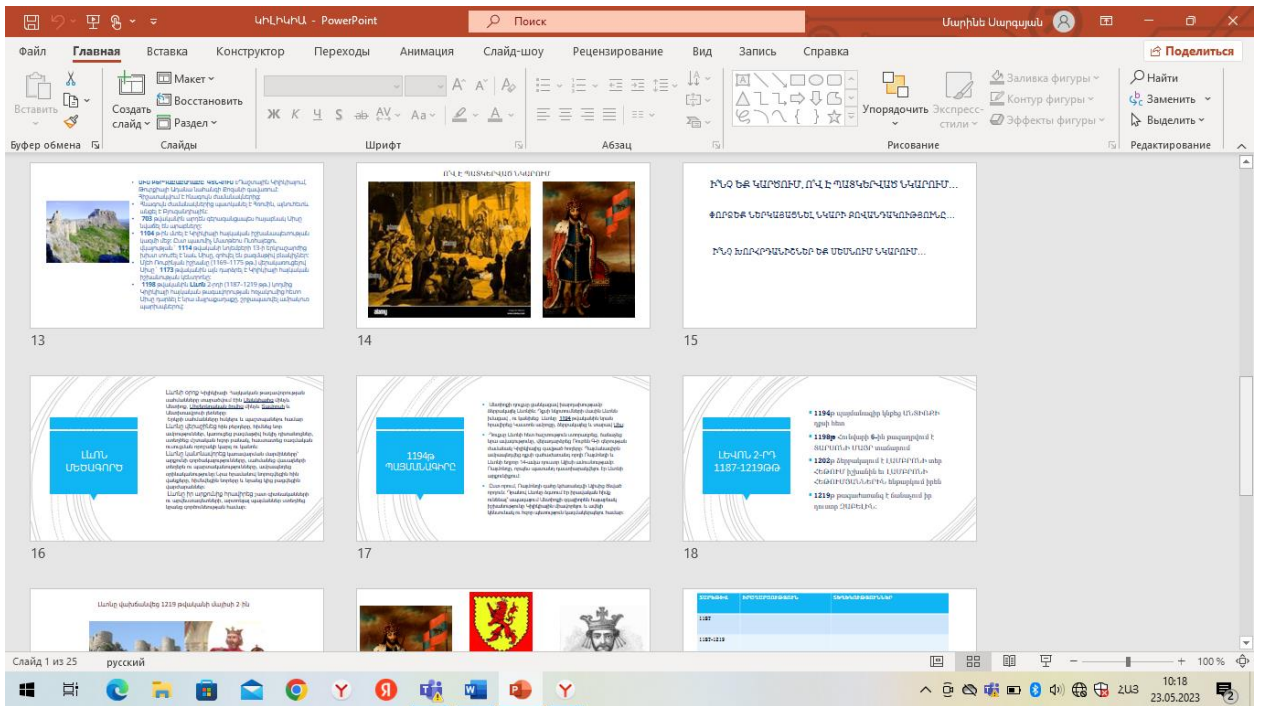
ԿԻԼԻԿԻԱ - PowerPoint
Поиск
Մարինե Սարգսյան

Файл Главная Вставка Конструктор Переходы Анимация Слайд-шоу Рецензирование Вид Запись Справка
Поделиться

Вставить
Создать слайд
Макет
Восстановить
Раздел
Ж К Ч S ab AV Aa A
Упорядочить
Экспресс-стили
Заливка фигуры
Контур фигуры
Эффекты фигуры
Найти
Заменить
Выделить
Буфер обмена Слайды Шрифт Абзац Рисование Редактирование

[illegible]

13

ՈՒՎ Է ՊԱՏԿԵՐՎԱԾ ՆԿԱՐՈՒՄ

14

ԻՆՉ ԵՔ ՏԵՍՆՈՒՄ, ՈՒՎ Է ՊԱՏԿԵՐՎԱԾ ՆԿԱՐՈՒՄ...

ՓՈՐՁԵՔ ՆԿԱՐԱԳՐԵԼ ՆԿԱՐԻ ԲՈՎԱՆԴԱԿՈՒԹՅՈՒՆԸ...

ԻՆՉ ԽՈՐՀՐԴԱՆԻՇՆԵՐ ԵՔ ՏԵՍՆՈՒՄ ՆԿԱՐՈՒՄ...

15

ԼԵՎՈՆ ՄԵԾԱԳՈՐԾ

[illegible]

16

1194թ ՊԱՏՄԱԳԻՐԸ

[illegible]

17

ԼԵՎՈՆ 2-ՐԴ 1187-1219ԹԹ

1194թ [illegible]
1198թ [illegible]
1202թ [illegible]
1219թ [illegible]

18

Լևոնը վախճանվեց 1219 թվականի մայիսի 2 ին

1187
1187-1219

Слайд 1 из 25 русский
100 %
10:18
23.05.2023
ՀԱՅ